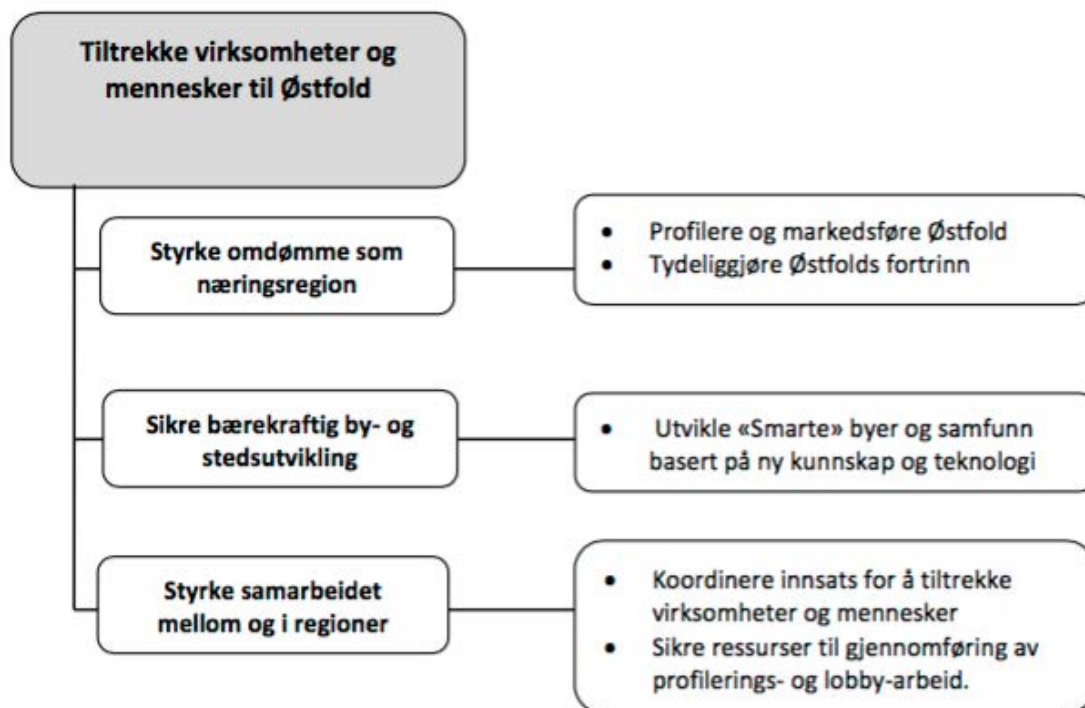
Tiltrekke virksomheter og mennesker til Østfold

Styrke omdømme som næringsregion

- Profilere og markedsføre Østfold
- Tydeliggjøre Østfolds fortrinn

Sikre bærekraftig by- og stedsutvikling

- Utvikle «Smarte» byer og samfunn basert på ny kunnskap og teknologi

Styrke samarbeidet mellom og i regioner

- Koordinere innsats for å tiltrekke virksomheter og mennesker
- Sikre ressurser til gjennomføring av profilerings- og lobby-arbeid.